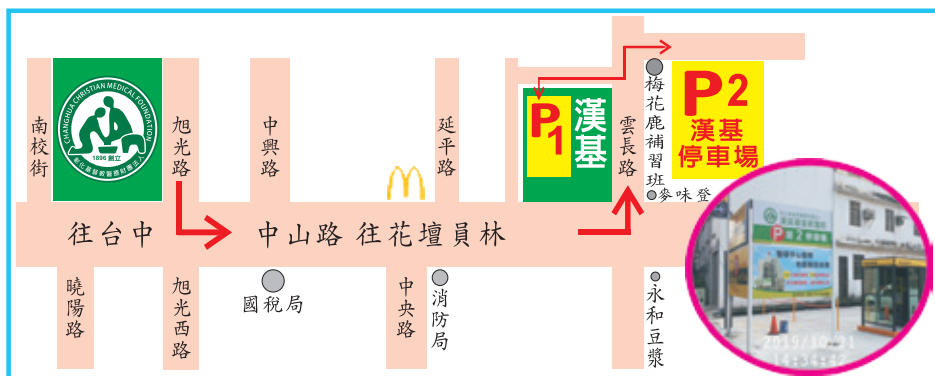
南校街

CHANGHUA CHRISTIAN MEDICAL FOUNDATION
1896 創立
彰化基督教醫療財團法人

旭光路

中興路

延平路

P1 漢基

雲長路

梅花鹿補習班

P2 漢基停車場

麥味登

往台中

中山路 往花壇員林

曉陽路

旭光西路

國稅局

中央路

消防局

永和豆漿

P 第2停車場

2019/10/31 14:34:42